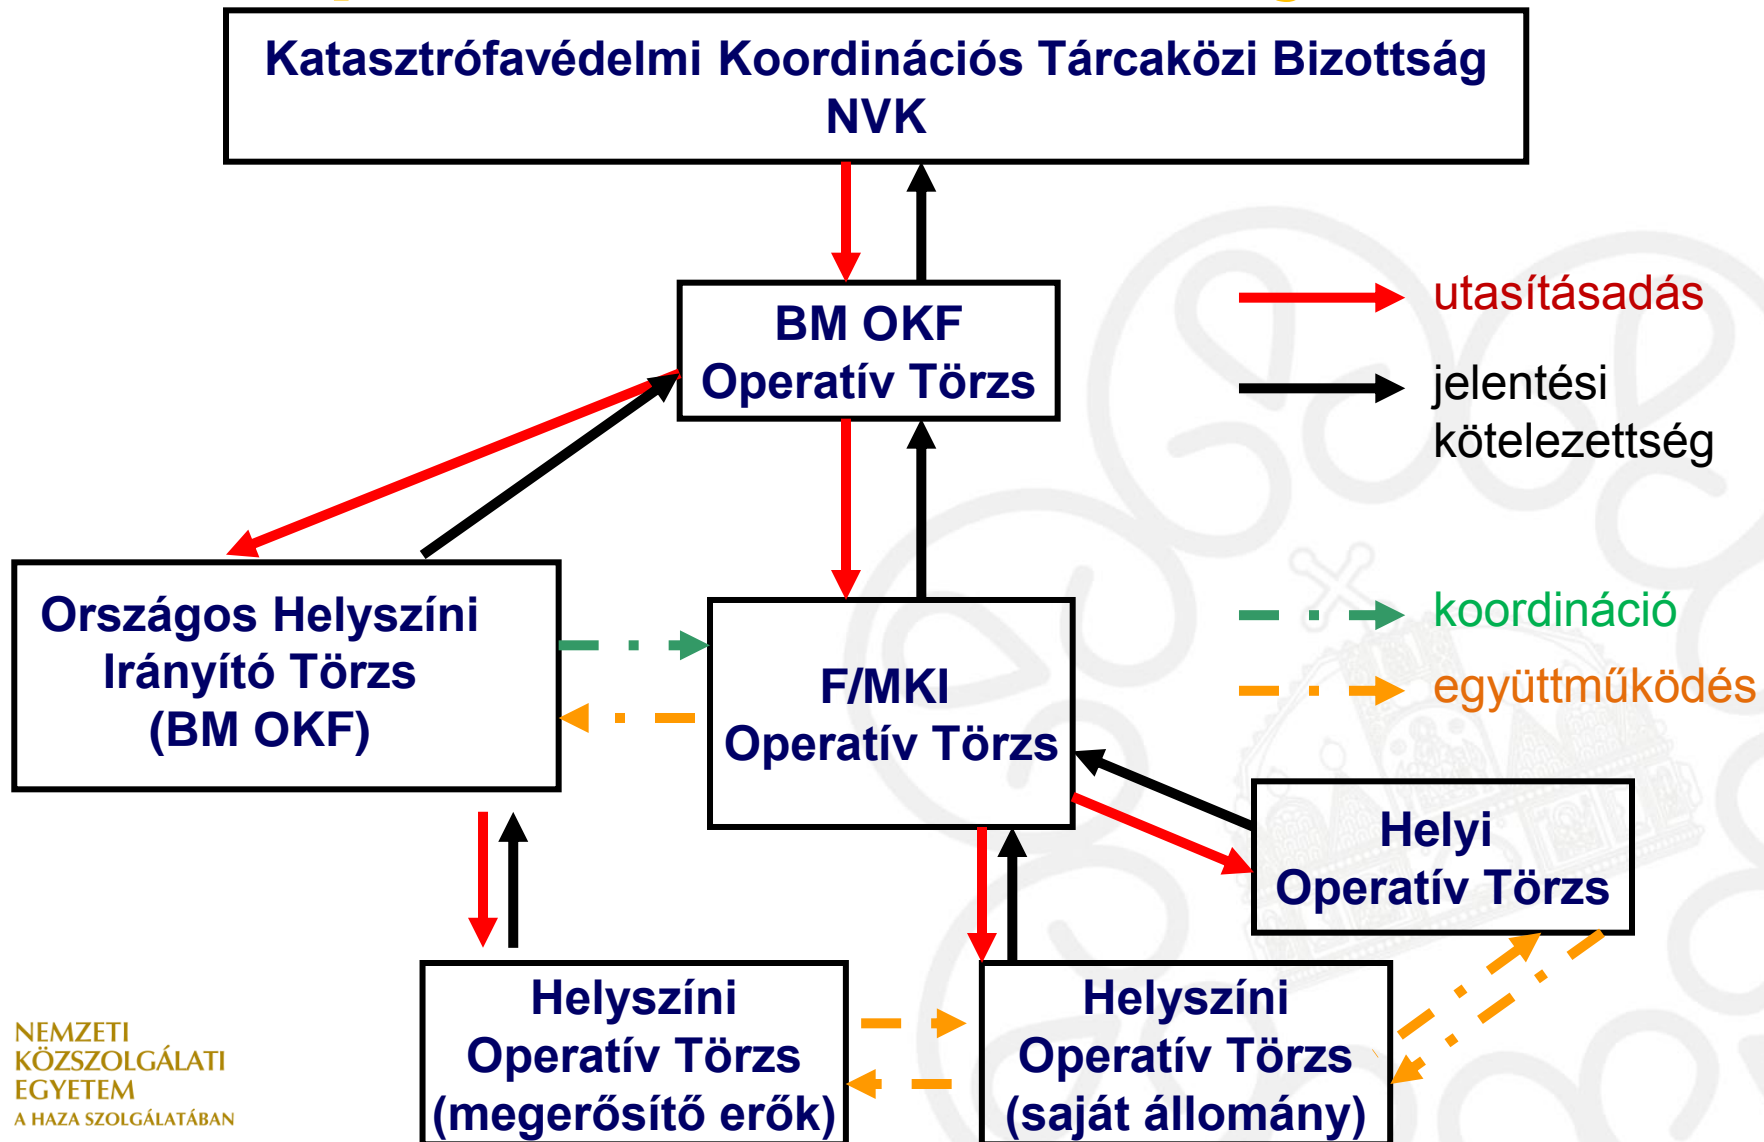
Katasztrófavédelmi Koordinációs Tárcaközi Bizottság
NVK

BM OKF
Operatív Törzs

utasításadás

jelentési kötelezettség

Országos Helyszíni Irányító Törzs (BM OKF)

F/MKI
Operatív Törzs

koordináció

együttműködés

Helyi
Operatív Törzs

Helyszíni
Operatív Törzs
(megerősítő erők)

Helyszíni
Operatív Törzs
(saját állomány)

NEMZETI
KÖZSZOLGÁLATI
EGYETEM
A HAZA SZOLGÁLATÁBAN